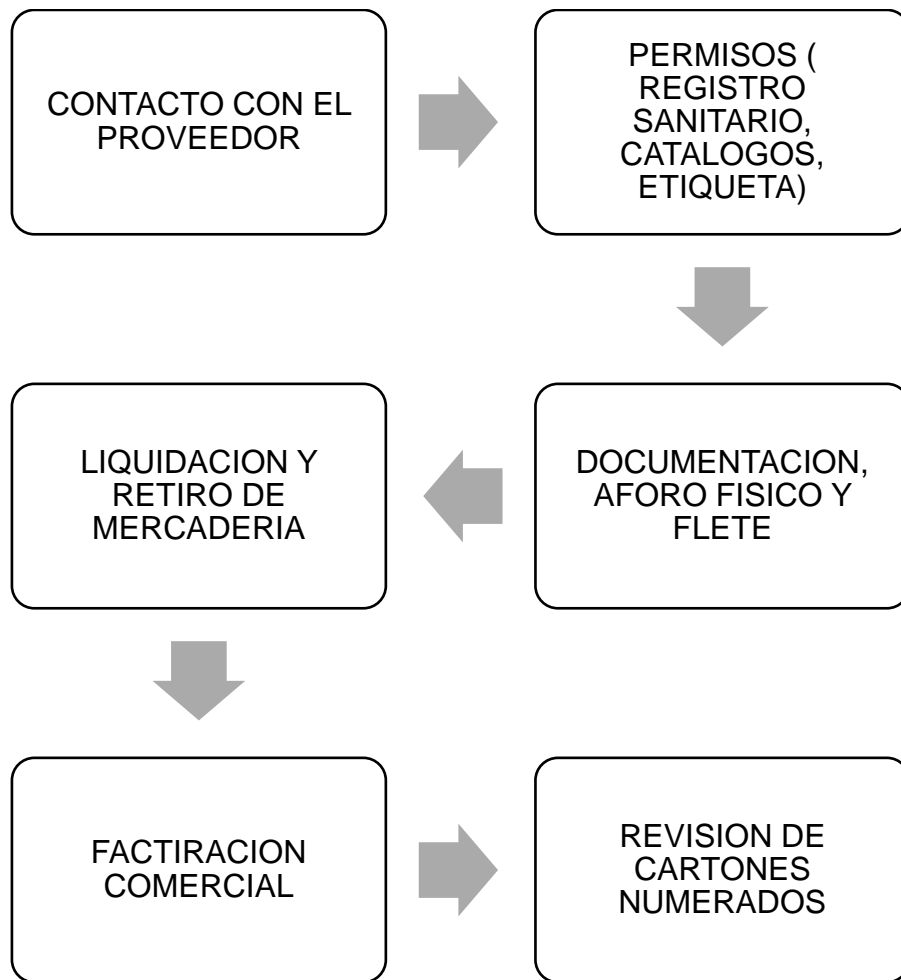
CONTACTO CON EL PROVEEDOR

PERMISOS ( REGISTRO SANITARIO, CATALOGOS, ETIQUETA)

DOCUMENTACION, AFORO FISICO Y FLETE

LIQUIDACION Y RETIRO DE MERCADERIA

FACTIRACION COMERCIAL

REVISION DE CARTONES NUMERADOS